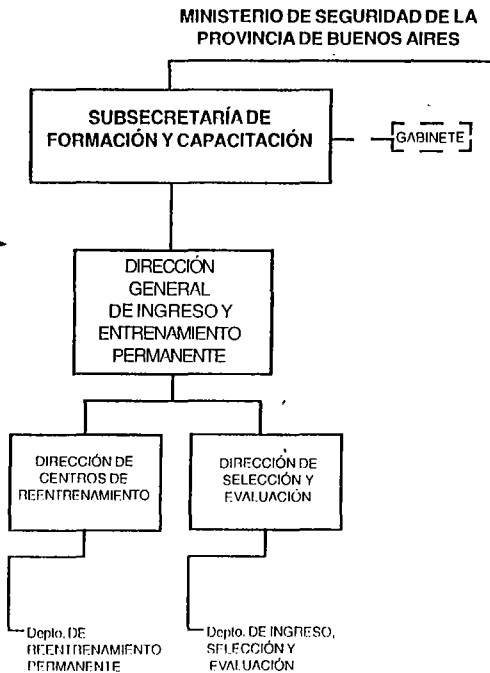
MINISTERIO DE SEGURIDAD DE LA PROVINCIA DE BUENOS AIRES

SUBSECRETARÍA DE FORMACIÓN Y CAPACITACIÓN

GABINETE

DIRECCIÓN GENERAL DE INGRESO Y ENTRENAMIENTO PERMANENTE

DIRECCIÓN DE CENTROS DE REENTRENAMIENTO

DIRECCIÓN DE SELECCIÓN Y EVALUACIÓN

Depto. DE REENTRENAMIENTO PERMANENTE

Depto. DE INGRESO, SELECCIÓN Y EVALUACIÓN